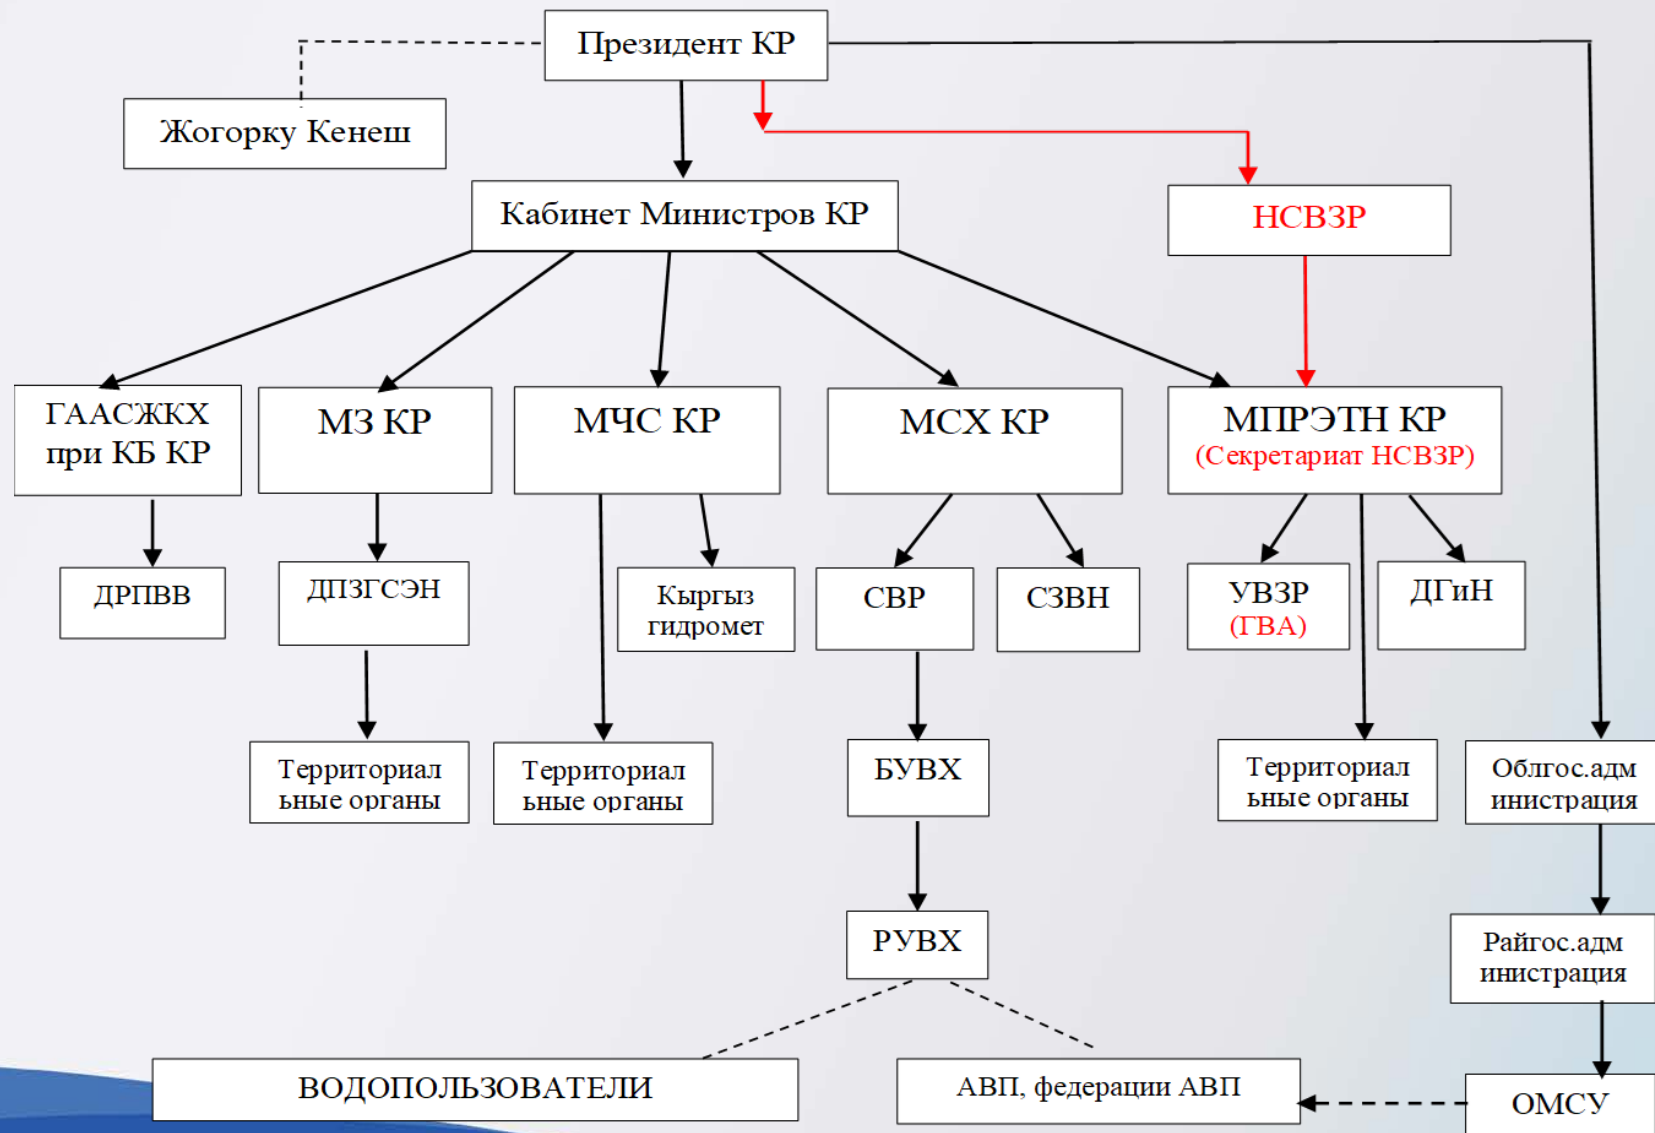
Президент КР

Жогорку Кенеш

Кабинет Министров КР

НСВЗР

ГААСЖКХ при КБ КР

МЗ КР

МЧС КР

МСХ КР

МПРЭТН КР (Секретариат НСВЗР)

ДРПВВ

ДПЗГСЭН

Кыргыз гидромет

СВР

СЗВН

УВЗР (ГВА)

ДГиН

Территориальные органы

Территориальные органы

БУВХ

Территориальные органы

Облгос.администрация

РУВХ

Райгос.администрация

ВОДОПОЛЬЗОВАТЕЛИ

АВП, федерации АВП

ОМСУ